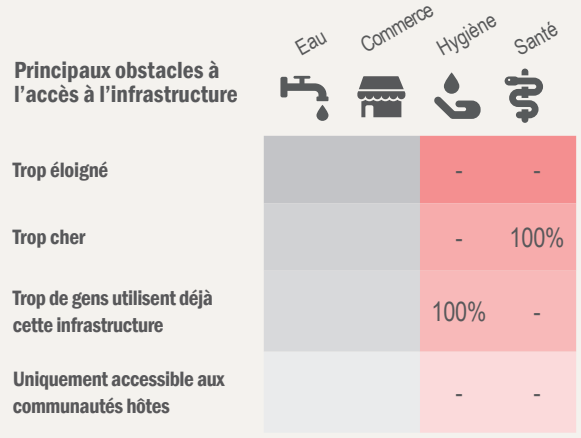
Principaux obstacles à l'accès à l'infrastructure

| | Eau | Commerce | Hygiène | Santé |
|---|---|---|---|---|
| Trop éloigné | | | - | - |
| Trop cher | | | - | 100% |
| Trop de gens utilisent déjà cette infrastructure | | | 100% | - |
| Uniquement accessible aux communautés hôtes | | | - | - |